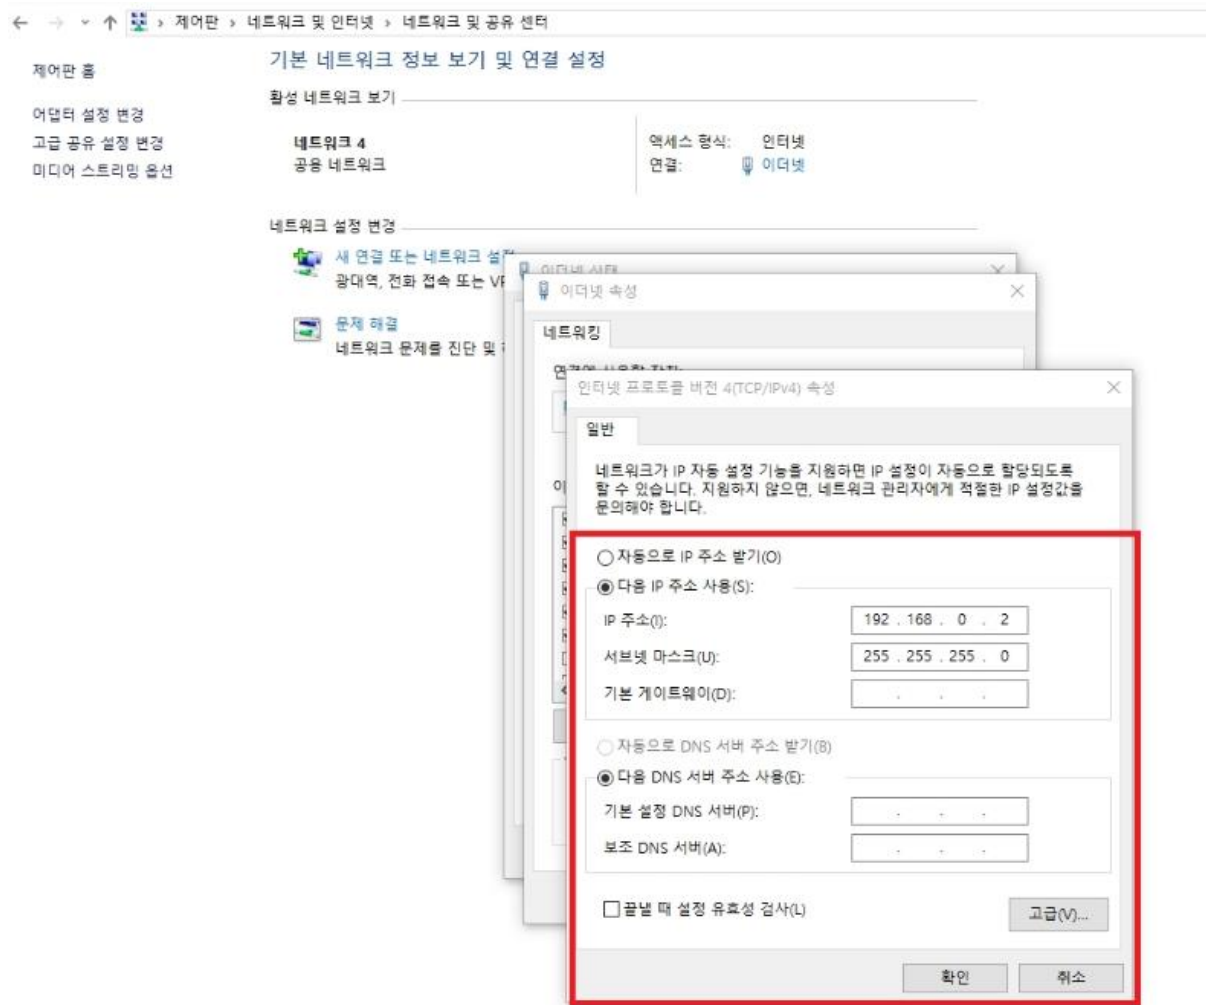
← → ˅ ↑ › 제어판 › 네트워크 및 인터넷 › 네트워크 및 공유 센터

제어판 홈

어댑터 설정 변경
고급 공유 설정 변경
미디어 스트리밍 옵션

기본 네트워크 정보 보기 및 연결 설정

활성 네트워크 보기

네트워크 4
공용 네트워크

액세스 형식: 인터넷
연결: 이더넷

네트워크 설정 변경

새 연결 또는 네트워크 설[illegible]
광대역, 전화 접속 또는 VP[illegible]

문제 해결
네트워크 문제를 진단 및 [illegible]

이더넷 상태

이더넷 속성

네트워킹

연결에 사용할 장치:

이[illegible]

인터넷 프로토콜 버전 4(TCP/IPv4) 속성

일반

네트워크가 IP 자동 설정 기능을 지원하면 IP 설정이 자동으로 할당되도록 할 수 있습니다. 지원하지 않으면, 네트워크 관리자에게 적절한 IP 설정값을 문의해야 합니다.

자동으로 IP 주소 받기(O)
다음 IP 주소 사용(S):
IP 주소(I): 192 . 168 . 0 . 2
서브넷 마스크(U): 255 . 255 . 255 . 0
기본 게이트웨이(D): . . .

자동으로 DNS 서버 주소 받기(B)
다음 DNS 서버 주소 사용(E):
기본 설정 DNS 서버(P): . . .
보조 DNS 서버(A): . . .

끝낼 때 설정 유효성 검사(L)
고급(V)...

확인
취소